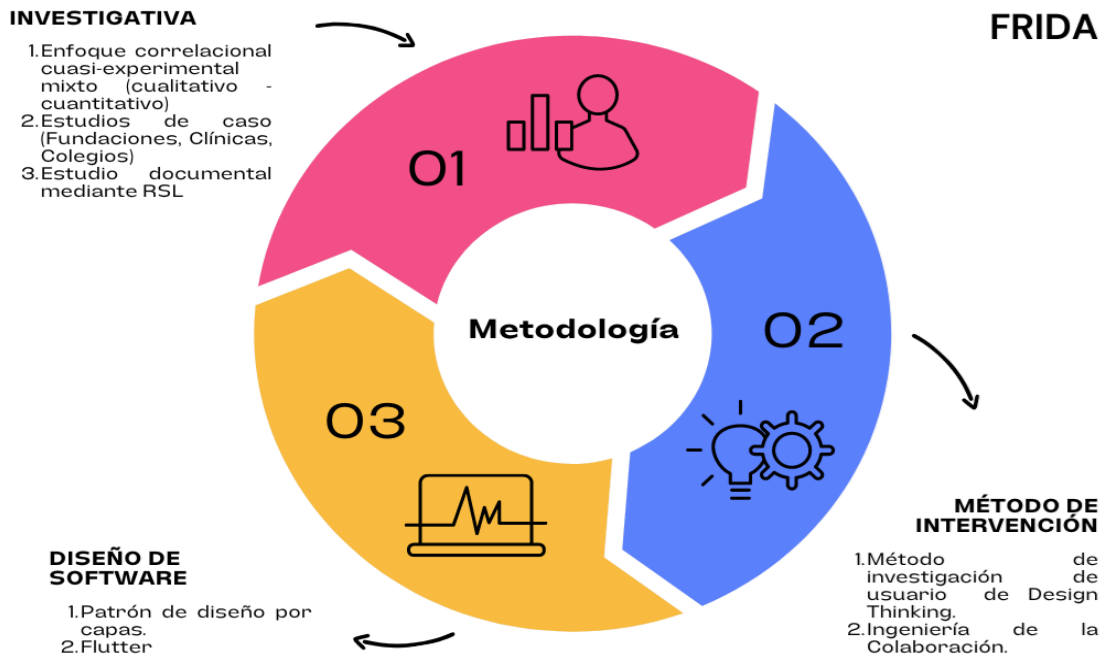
INVESTIGATIVA

1. Enfoque correlacional cuasi-experimental mixto (cualitativo - cuantitativo)
2. Estudios de caso (Fundaciones, Clínicas, Colegios)
3. Estudio documental mediante RSL

FRIDA

01

Metodología

02

03

MÉTODO DE INTERVENCIÓN

1. Método de investigación de usuario de Design Thinking.
2. Ingeniería de la Colaboración.

DISEÑO DE SOFTWARE

1. Patrón de diseño por capas.
2. Flutter